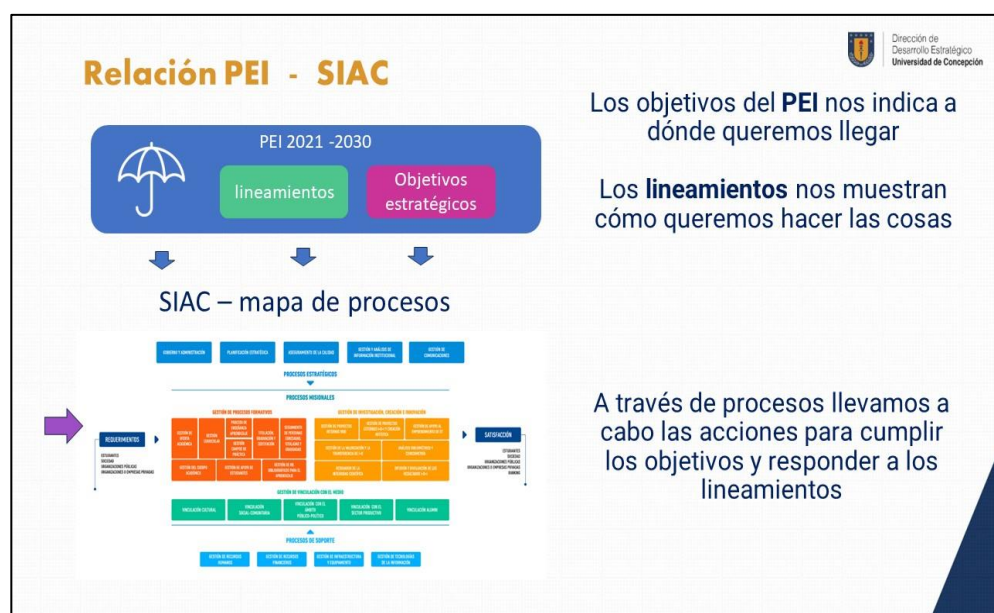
Relación PEI - SIAC

Dirección de Desarrollo Estratégico
Universidad de Concepción

PEI 2021 -2030

lineamientos

Objetivos estratégicos

SIAC – mapa de procesos

GOBIERNO Y ADMINISTRACIÓN

PLANIFICACIÓN ESTRATÉGICA

ASEGURAMIENTO DE LA CALIDAD

GESTIÓN Y ANÁLISIS DE INFORMACIÓN INSTITUCIONAL

GESTIÓN DE COMUNICACIONES

PROCESOS ESTRATÉGICOS

PROCESOS MISIONALES

GESTIÓN DE PROCESOS FORMATIVOS

GESTIÓN DE INVESTIGACIÓN, CREACIÓN E INNOVACIÓN

REQUERIMIENTOS

ESTUDIANTES
DOCENTES
ORGANIZACIONES PÚBLICAS
ORGANIZACIONES O EMPRESAS PRIVADAS

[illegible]

SATISFACCIÓN

ESTUDIANTES
DOCENTES
ORGANIZACIONES PÚBLICAS
ORGANIZACIONES O EMPRESAS PRIVADAS
EGRESADOS

GESTIÓN DE VINCULACIÓN CON EL MEDIO

VINCULACIÓN CULTURAL

VINCULACIÓN SOCIAL-COMUNITARIA

VINCULACIÓN CON EL ÁMBITO PÚBLICO-POLÍTICO

VINCULACIÓN CON EL SECTOR PRODUCTIVO

VINCULACIÓN ALUMNI

PROCESOS DE SOPORTE

GESTIÓN DE RECURSOS HUMANOS

GESTIÓN DE RECURSOS FINANCIEROS

GESTIÓN DE INFRAESTRUCTURA Y EQUIPAMIENTO

GESTIÓN DE TECNOLOGÍAS DE LA INFORMACIÓN

Los objetivos del PEI nos indica a dónde queremos llegar

Los lineamientos nos muestran cómo queremos hacer las cosas

A través de procesos llevamos a cabo las acciones para cumplir los objetivos y responder a los lineamientos